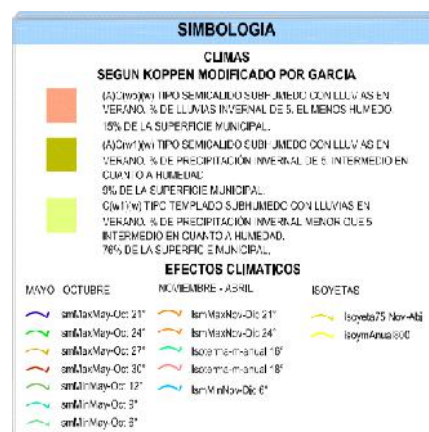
SIMBOLOGIA

CLIMAS
SEGUN KOPPEN MODIFICADO POR GARCIA

(A)C(w)(w) TIPO SEMICALIDO SUBHUMEDO CON LLUVIAS EN VERANO, % DE LLUVIAS INVERNAL DE 5, EL MENOS HUMEDO.
15% DE LA SUPERFICIE MUNICIPAL.

(A)C(w1)(w) TIPO SEMICALIDO SUBHUMEDO CON LLUVIAS EN VERANO, % DE PRECIPITACION INVERNAL DE 5 INTERMEDIO EN CUANTO A HUMEDAD.
9% DE LA SUPERFICIE MUNICIPAL.

C(w1)(w) TIPO TEMPLADO SUBHUMEDO CON LLUVIAS EN VERANO, % DE PRECIPITACION INVERNAL MENOR QUE 5 INTERMEDIO EN CUANTO A HUMEDAD.
76% DE LA SUPERFICIE MUNICIPAL.

EFECTOS CLIMATICOS

MAYO - OCTUBRE
smMaxMay-Oc 21°
smMaxMay-Oc 24°
smMaxMay-Oc 27°
smMaxMay-Oc 30°
smMinMay-Oc 12°
smMinMay-Oc 3°
smMinMay-Oc 3°

NOVIEMBRE - ABRIL
IsmMaxNov-Dic 21°
IsmMaxNov-Dic 24°
Isoterm-anual 15°
Isoterm-anual 18°
IsmMinNov-Dic 6°

ISOYETAS
Isoyeta75 Nov-Abr
IsoymAnual800